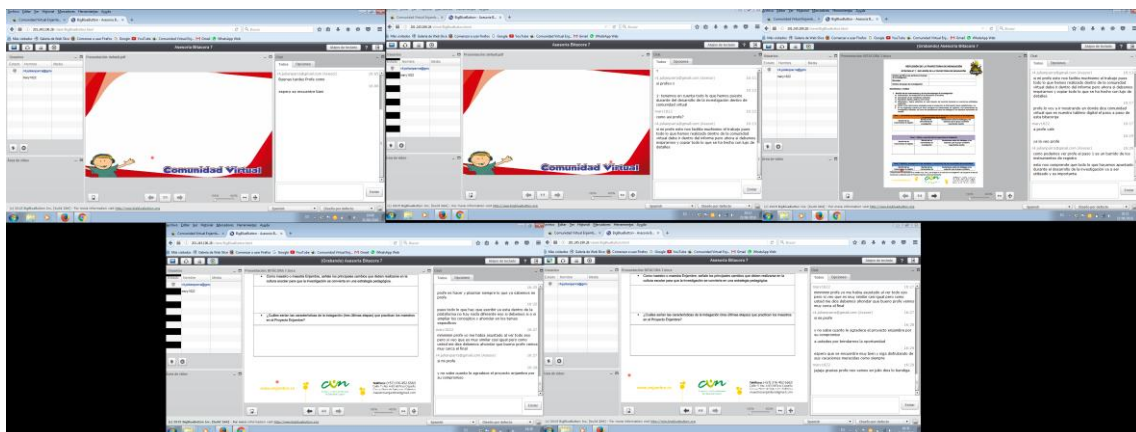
Asesoría Bitácora 7

Comunidad Virtual

Comunidad Virtual

Buenas tardes Profe Joséa

espero se encuentre bien

el profe e

si tenemos en cuenta todo lo que hemos pasado durante el desarrollo de la investigación dentro de comunidad virtual

como así profe

Enviar

(Ordenitis) Asesoría Bitácora 7

profe yo le voy a mostrar un diseño que desarrollé

Asesoría Bitácora 7

Cómo maestro o maestra Explorer, señale los principales cambios que deben realizarse en la cultura escolar para que la investigación se convierta en una estrategia pedagógica

¿Cuáles serían las características de la Integración Ondas que practican los maestros en el Proyecto Explorer?

CUN

Enviar